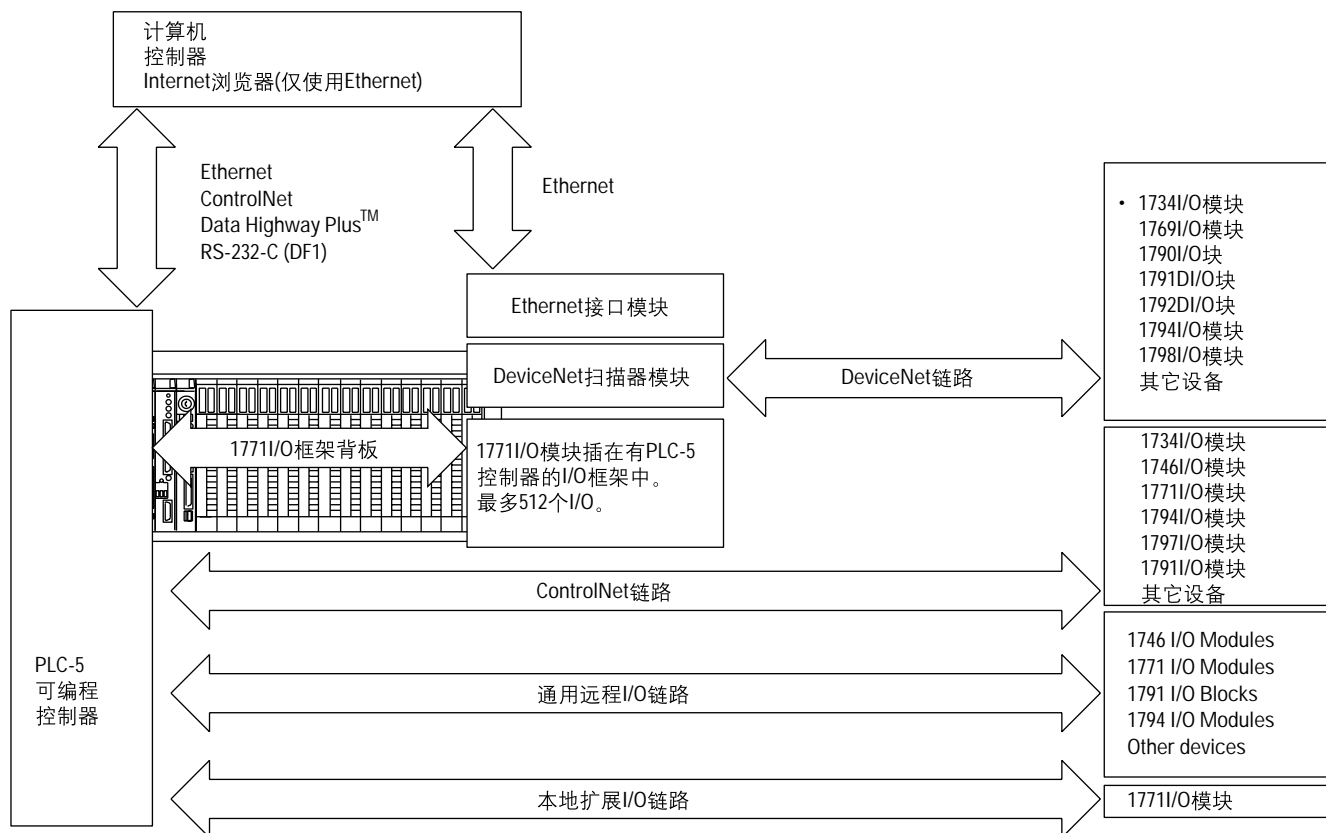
计算机
控制器
Internet浏览器(仅使用Ethernet)

Ethernet
ControlNet
Data Highway Plus$^{TM}$
RS-232-C (DF1)

Ethernet

• 1734I/O模块
1769I/O模块
1790I/O块
1791DI/O块
1792DI/O块
1794I/O模块
1798I/O模块
其它设备

Ethernet接口模块

DeviceNet扫描器模块

DeviceNet链路

1771I/O框架背板

1771I/O模块插在有PLC-5控制器的I/O框架中。最多512个I/O。

1734I/O模块
1746I/O模块
1771I/O模块
1794I/O模块
1797I/O模块
1791I/O模块
其它设备

ControlNet链路

PLC-5
可编程
控制器

通用远程I/O链路

1746 I/O Modules
1771 I/O Modules
1791 I/O Blocks
1794 I/O Modules
Other devices

本地扩展I/O链路

1771I/O模块